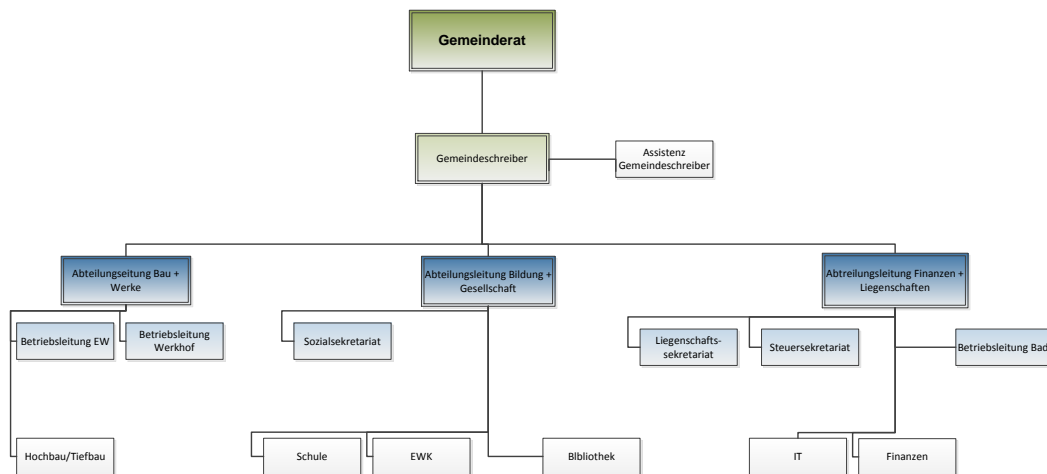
Gemeinderat

Gemeindeschreiber

Assistenz Gemeindeschreiber

Abteilungseitung Bau + Werke

Abteilungsleitung Bildung + Gesellschaft

Abtreilungsleitung Finanzen + Liegenschaften

Betriebsleitung EW

Betriebsleitung Werkhof

Sozialsekretariat

Liegenschafts-sekretariat

Steuersekretariat

Betriebsleitung Bad

Hochbau/Tiefbau

Schule

EWK

BIbliothek

IT

Finanzen